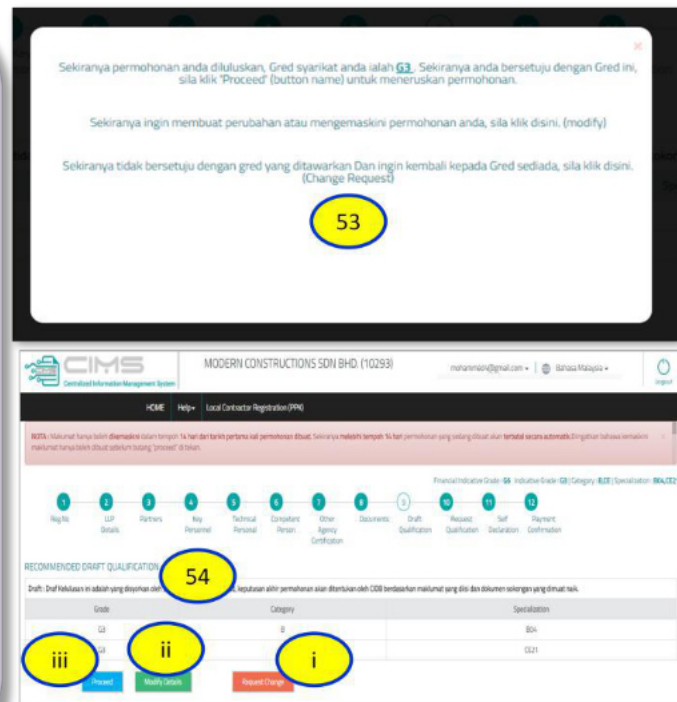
×

Sekiranya permohonan anda diluluskan, Gred syarikat anda ialah G3 . Sekiranya anda bersetuju dengan Gred ini, sila klik "Proceed" (button name) untuk meneruskan permohonan.

Sekiranya ingin membuat perubahan atau mengemaskini permohonan anda, sila klik disini. (modify)

Sekiranya tidak bersetuju dengan gred yang ditawarkan Dan ingin kembali kepada Gred sediada, sila klik disini. (Change Request)

53

CIMS
Centralized Information Management System

MODERN CONSTRUCTIONS SDN BHD. (10293)

mohammadx@gmail.com ▾ | Bahasa Malaysia ▾

Logout

HOME Help ▾ Local Contractor Registration (PPK)

NOTA : Maklumat hanya boleh disimpan dalam tempoh 14 hari dari tarikh pertama kali permohonan dibuat. Sekiranya melebihi tempoh 14 hari permohonan yang sedang dibuat akan terbatal secara automatik. Diingatkan bahawa kemaskini maklumat hanya boleh dibuat sebelum butang "proceed" di tekan.

×

Financial Indicative Grade : G6 Indicative Grade : G3 | Category : B,CE | Specialization : B04,CE21

1 Reg No
2 LLP Details
3 Partners
4 Key Personnel
5 Technical Personal
6 Competent Person
7 Other Agency Certification
8 Documents
9 Draft Qualification
10 Request Qualification
11 Self Declaration
12 Payment Confirmation

RECOMMENDED DRAFT QUALIFICATION

54

Draft : Draf Kelulusan ini adalah yang dipohon oleh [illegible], keputusan akhir permohonan akan ditentukan oleh CIDB berdasarkan maklumat yang diisi dan dokumen sokongan yang dimuat naik.

| Grade | Category | Specialization |
|---|---|---|
| G3 | B | B04 |
| G3 | CE | CE21 |

iii ii i

Proceed Modify Details Request Change